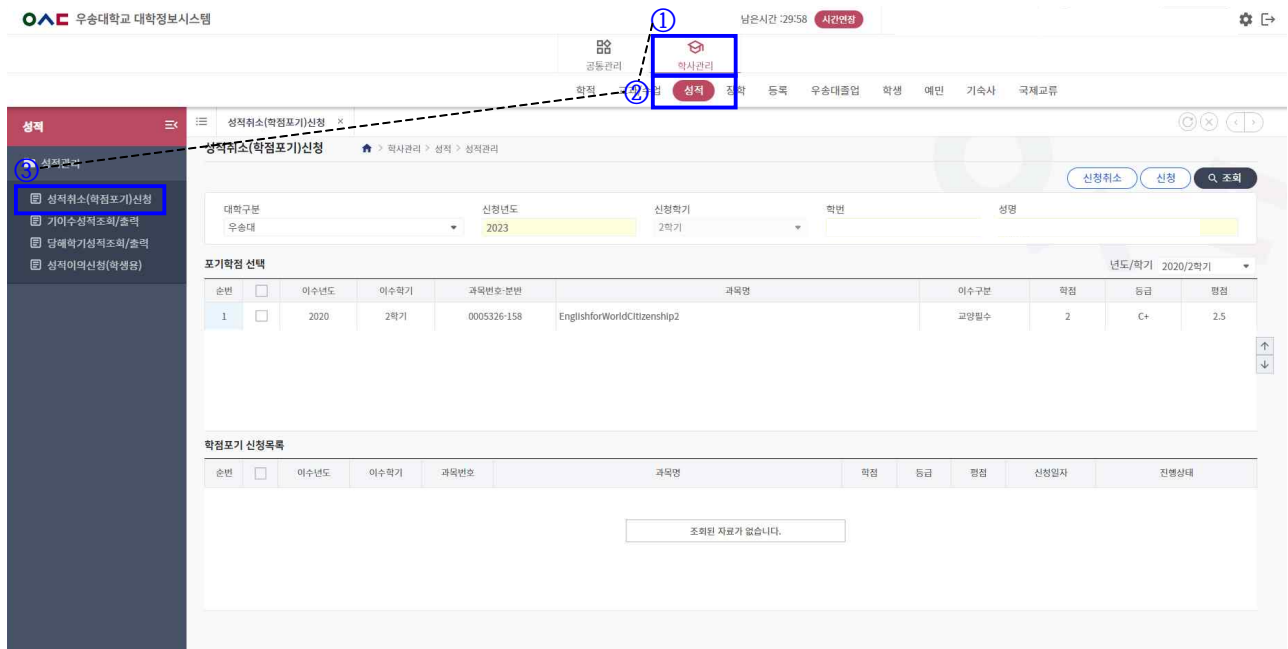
우송대학교 대학정보시스템

남은시간 :29:58 시간연장

①

공통관리 학사관리

②

학적 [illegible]업 성적 장학 등록 우송대졸업 학생 예민 기숙사 국제교류

성적

③ 성적관리

성적취소(학점포기)신청
기이수성적조회/출력
당해학기성적조회/출력
성적이의신청(학생용)

성적취소(학점포기)신청 ×

성적취소(학점포기)신청 > 학사관리 > 성적 > 성적관리

신청취소 신청 조회

대학구분 우송대
신청년도 2023
신청학기 2학기
학번
성명

포기학점 선택

년도/학기 2020/2학기

| 순번 | | 이수년도 | 이수학기 | 과목번호-분반 | 과목명 | 이수구분 | 학점 | 등급 | 평점 |
|---|---|---|---|---|---|---|---|---|---|
| 1 | | 2020 | 2학기 | 0005326-158 | EnglishforWorldCitizenship2 | 교양필수 | 2 | C+ | 2.5 |

학점포기 신청목록

| 순번 | | 이수년도 | 이수학기 | 과목번호 | 과목명 | 학점 | 등급 | 평점 | 신청일자 | 진행상태 |
|---|---|---|---|---|---|---|---|---|---|---|

조회된 자료가 없습니다.